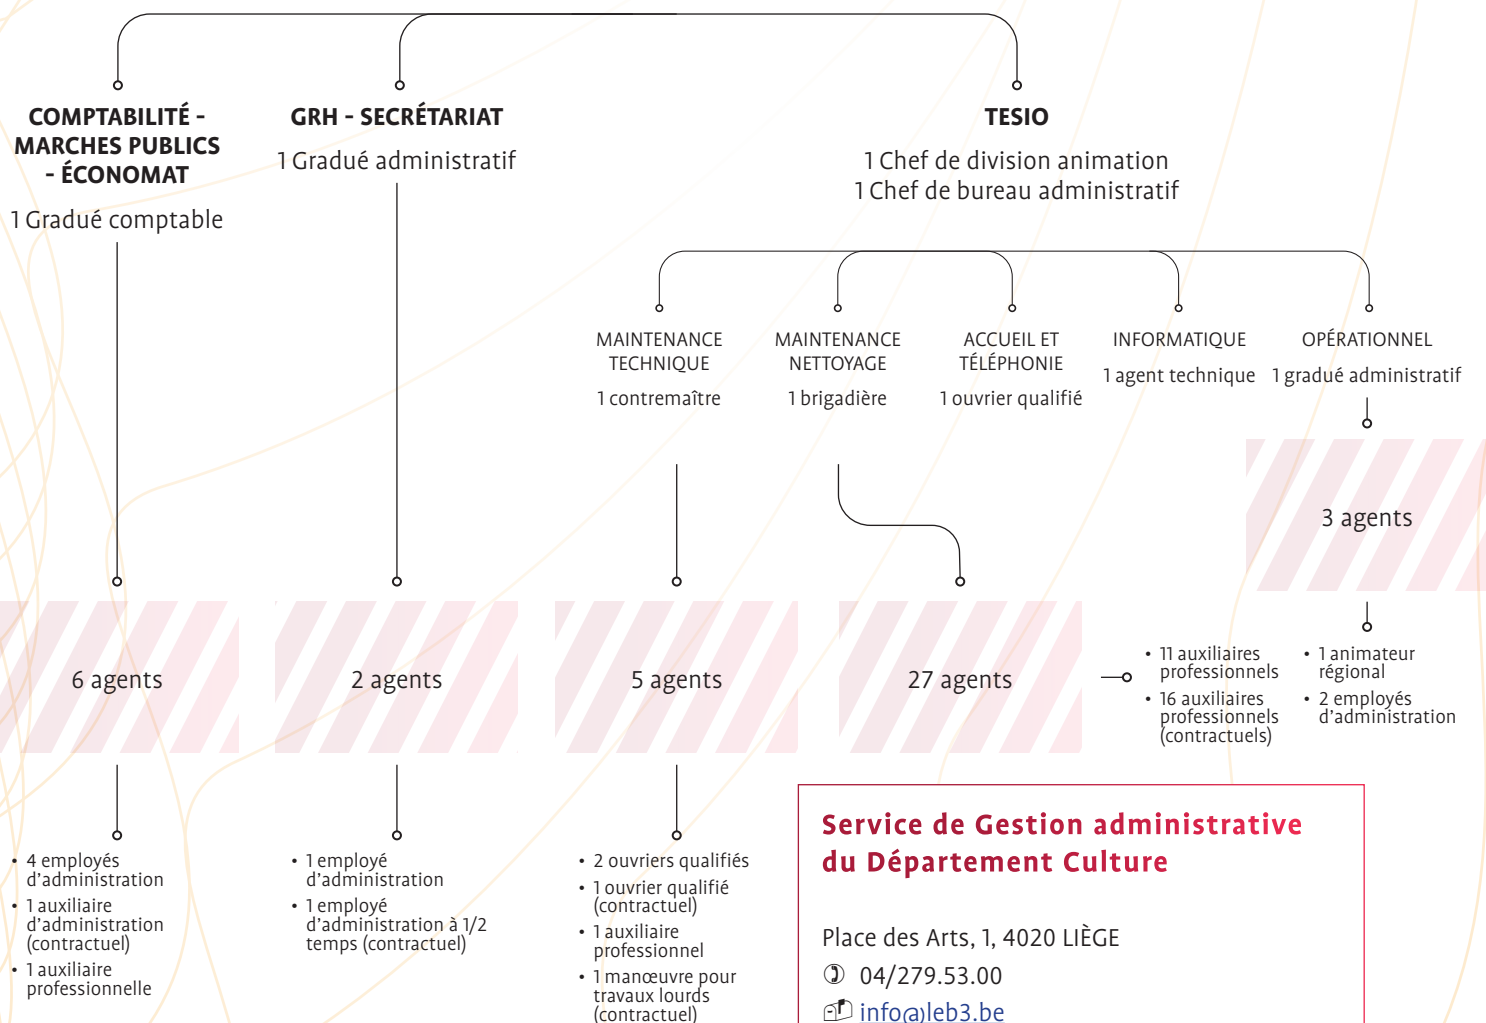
COMPTABILITÉ - MARCHES PUBLICS - ÉCONOMAT

1 Gradué comptable

GRH - SECRÉTARIAT

1 Gradué administratif

TESIO

1 Chef de division animation
1 Chef de bureau administratif

MAINTENANCE TECHNIQUE

1 contremaître

MAINTENANCE NETTOYAGE

1 brigadière

ACCUEIL ET TÉLÉPHONIE

1 ouvrier qualifié

INFORMATIQUE

1 agent technique

OPÉRATIONNEL

1 gradué administratif

3 agents

6 agents

2 agents

5 agents

27 agents

• 11 auxiliaires professionnels
• 16 auxiliaires professionnels (contractuels)

• 1 animateur régional
• 2 employés d'administration

• 4 employés d'administration
• 1 auxiliaire d'administration (contractuel)
• 1 auxiliaire professionnelle

• 1 employé d'administration
• 1 employé d'administration à 1/2 temps (contractuel)

• 2 ouvriers qualifiés
• 1 ouvrier qualifié (contractuel)
• 1 auxiliaire professionnel
• 1 manœuvre pour travaux lourds (contractuel)

Service de Gestion administrative du Département Culture

Place des Arts, 1, 4020 LIÈGE

04/279.53.00

info@leb3.be